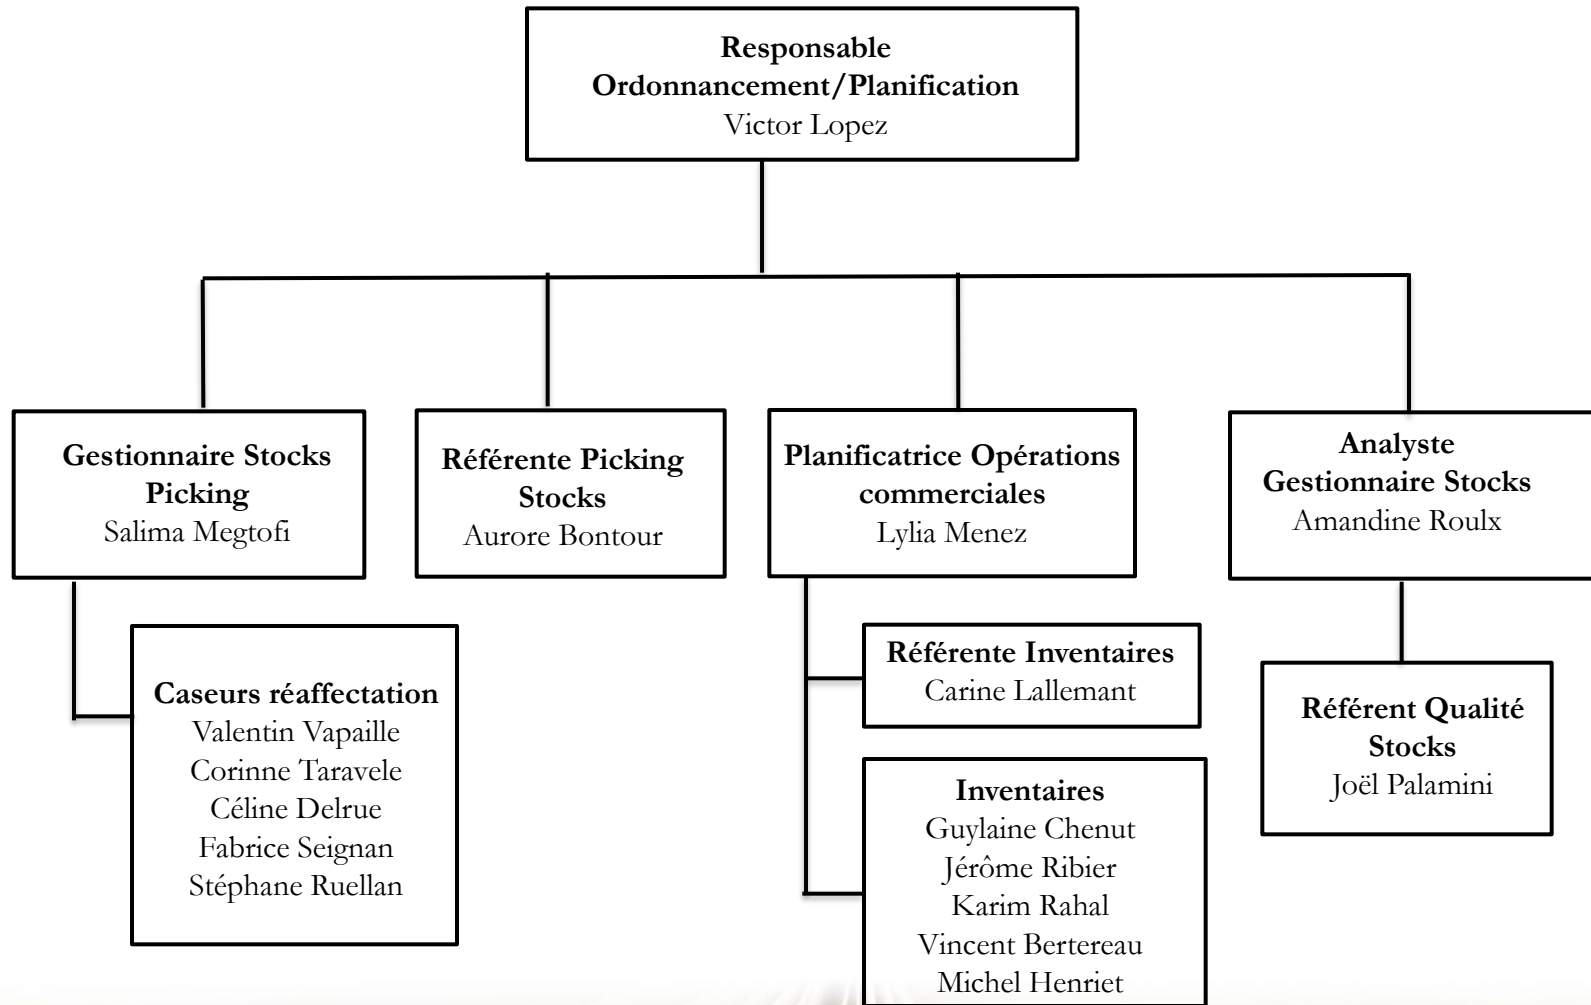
Responsable
Ordonnancement/Planification
Victor Lopez

Gestionnaire Stocks Picking
Salima Megtofi

Caseurs réaffectation
Valentin Vapaille
Corinne Taravele
Céline Delrue
Fabrice Seignan
Stéphane Ruellan

Référente Picking Stocks
Aurore Bontour

Planificatrice Opérations commerciales
Lylia Menez

Référente Inventaires
Carine Lallemant

Inventaires
Guylaine Chenut
Jérôme Ribier
Karim Rahal
Vincent Bertereau
Michel Henriet

Analyste
Gestionnaire Stocks
Amandine Roulx

Référent Qualité Stocks
Joël Palamini